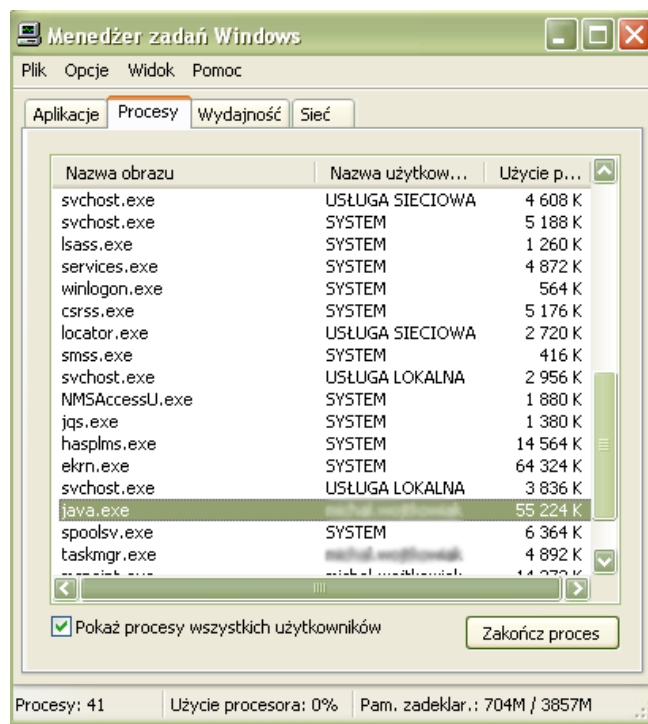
Menedżer zadań Windows

Plik Opcje Widok Pomoc

Aplikacje | Procesy | Wydajność | Sieć

| Nazwa obrazu | Nazwa użytkow... | Użycie p... |
|---|---|---|
| svchost.exe | USŁUGA SIECIOWA | 4 608 K |
| svchost.exe | SYSTEM | 5 188 K |
| lsass.exe | SYSTEM | 1 260 K |
| services.exe | SYSTEM | 4 872 K |
| winlogon.exe | SYSTEM | 564 K |
| csrss.exe | SYSTEM | 5 176 K |
| locator.exe | USŁUGA SIECIOWA | 2 720 K |
| smss.exe | SYSTEM | 416 K |
| svchost.exe | USŁUGA LOKALNA | 2 956 K |
| NMSAccessU.exe | SYSTEM | 1 880 K |
| jqs.exe | SYSTEM | 1 380 K |
| hasplms.exe | SYSTEM | 14 564 K |
| ekrn.exe | SYSTEM | 64 324 K |
| svchost.exe | USŁUGA LOKALNA | 3 836 K |
| java.exe | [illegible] | 55 224 K |
| spoolsv.exe | SYSTEM | 6 364 K |
| taskmgr.exe | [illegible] | 4 892 K |
| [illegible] | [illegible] | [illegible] |

Pokaż procesy wszystkich użytkowników

Zakończ proces

Procesy: 41 | Użycie procesora: 0% | Pam. zadeklar.: 704M / 3857M